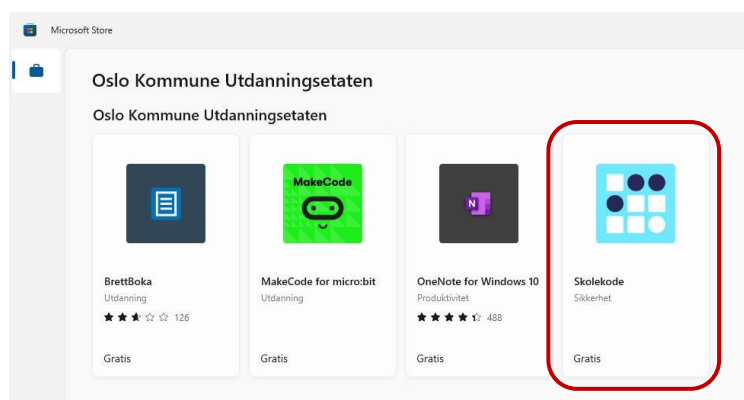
Microsoft Store

Oslo Kommune Utdanningsetaten

Oslo Kommune Utdanningsetaten

MakeCode

N

BrettBoka
Utdanning
126
Gratis

MakeCode for micro:bit
Utdanning
Gratis

OneNote for Windows 10
Produktivitet
488
Gratis

Skolekode
Sikkerhet
Gratis